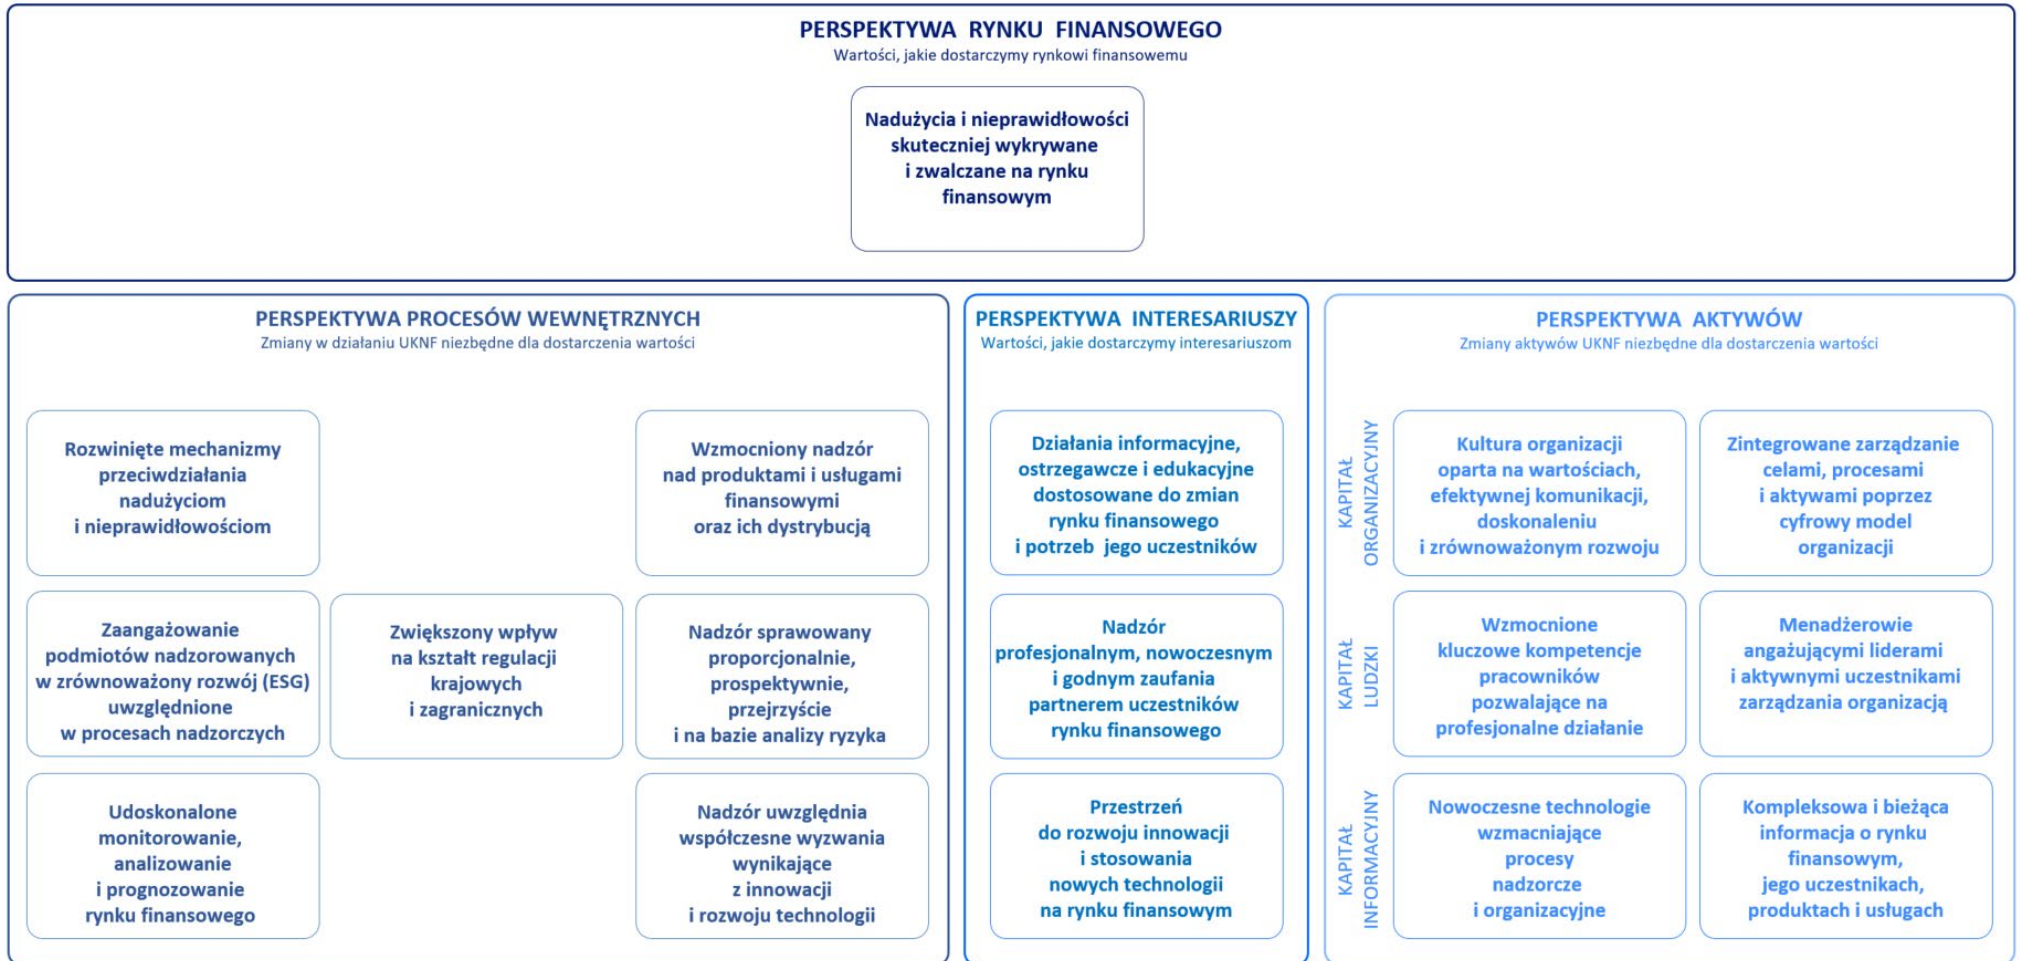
PERSPEKTYWA RYNKU FINANSOWEGO
Wartości, jakie dostarczymy rynkowi finansowemu

Nadużycia i nieprawidłowości skuteczniej wykrywane i zwalczane na rynku finansowym

PERSPEKTYWA PROCESÓW WEWNĘTRZNYCH
Zmiany w działaniu UKNF niezbędne dla dostarczenia wartości

Rozwinięte mechanizmy przeciwdziałania nadużyciom i nieprawidłowościom

Wzmocniony nadzór nad produktami i usługami finansowymi oraz ich dystrybucją

Zaangażowanie podmiotów nadzorowanych w zrównoważony rozwój (ESG) uwzględnione w procesach nadzorczych

Zwiększony wpływ na kształt regulacji krajowych i zagranicznych

Nadzór sprawowany proporcjonalnie, prospektywnie, przejrzyście i na bazie analizy ryzyka

Udoskonalone monitorowanie, analizowanie i prognozowanie rynku finansowego

Nadzór uwzględnia współczesne wyzwania wynikające z innowacji i rozwoju technologii

PERSPEKTYWA INTERESARIUSZY
Wartości, jakie dostarczymy interesariuszom

Działania informacyjne, ostrzegawcze i edukacyjne dostosowane do zmian rynku finansowego i potrzeb jego uczestników

Nadzór profesjonalnym, nowoczesnym i godnym zaufania partnerem uczestników rynku finansowego

Przestrzeń do rozwoju innowacji i stosowania nowych technologii na rynku finansowym

PERSPEKTYWA AKTYWÓW
Zmiany aktywów UKNF niezbędne dla dostarczenia wartości

KAPITAŁ ORGANIZACYJNY

Kultura organizacji oparta na wartościach, efektywnej komunikacji, doskonaleniu i zrównoważonym rozwoju

Zintegrowane zarządzanie celami, procesami i aktywami poprzez cyfrowy model organizacji

KAPITAŁ LUDZKI

Wzmocnione kluczowe kompetencje pracowników pozwalające na profesjonalne działanie

Menadżerowie angażującymi liderami i aktywnymi uczestnikami zarządzania organizacją

KAPITAŁ INFORMACYJNY

Nowoczesne technologie wzmacniające procesy nadzorcze i organizacyjne

Kompleksowa i bieżąca informacja o rynku finansowym, jego uczestnikach, produktach i usługach